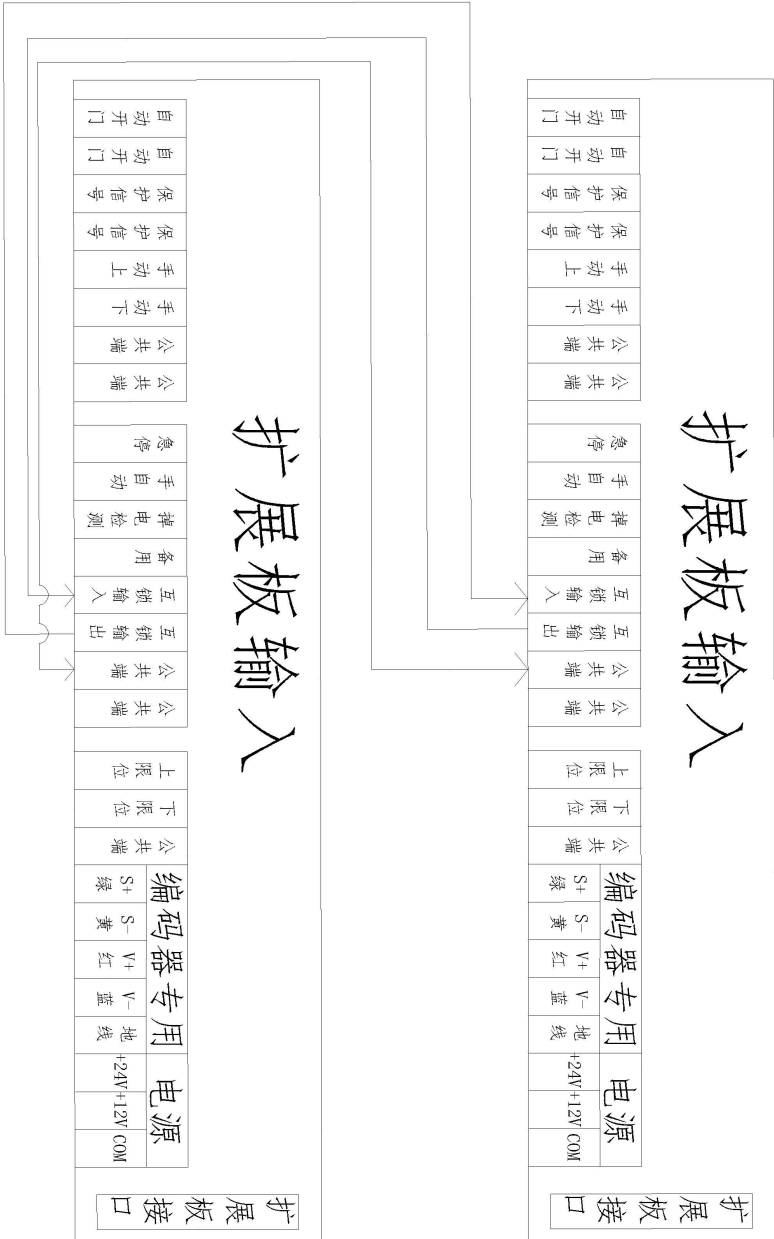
扩展板输入

自动开门
自动开门
保护信号
保护信号
手动上
手动下
公共端
公共端
急停
手自动
掉电检测
备用
互锁输入
互锁输出
公共端
公共端
上限位
下限位
公共端

编码器专用
S+ 绿
S− 黄
V+ 红
V− 蓝
地线

电源
+24V
+12V
COM

扩展板接口

扩展板输入

自动开门
自动开门
保护信号
保护信号
手动上
手动下
公共端
公共端
急停
手自动
掉电检测
备用
互锁输入
互锁输出
公共端
公共端
上限位
下限位
公共端

编码器专用
S+ 绿
S− 黄
V+ 红
V− 蓝
地线

电源
+24V
+12V
COM

扩展板接口